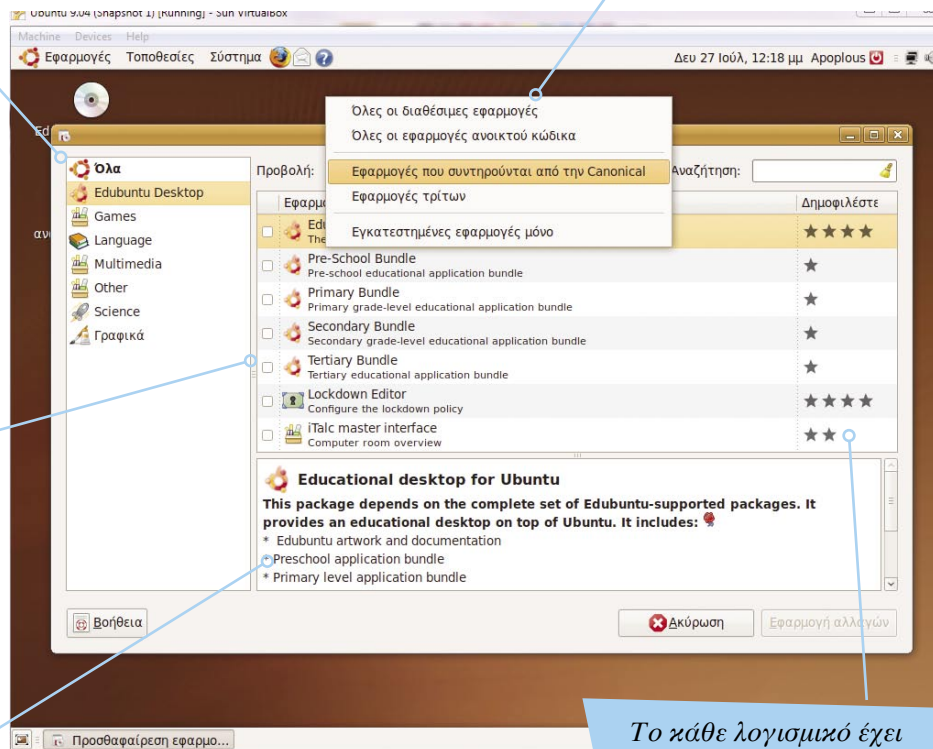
Ubuntu 9.04 (Snapshot 1) [Running] - Sun VirtualBox

Machine Devices Help

Εφαρμογές Τοποθεσίες Σύστημα

Δευ 27 Ιούλ, 12:18 μμ Apoplous

Όλες οι διαθέσιμες εφαρμογές
Όλες οι εφαρμογές ανοικτού κώδικα
Εφαρμογές που συντηρούνται από την Canonical
Εφαρμογές τρίτων
Εγκατεστημένες εφαρμογές μόνο

Όλα
Edubuntu Desktop
Games
Language
Multimedia
Other
Science
Γραφικά

Προβολή:

Αναζήτηση:

| Εφαρμο | Δημοφιλέστε |
|---|---|
| Edu The | ★★★★ |
| Pre-School Bundle Pre-school educational application bundle | ★ |
| Primary Bundle Primary grade-level educational application bundle | ★ |
| Secondary Bundle Secondary grade-level educational application bundle | ★ |
| Tertiary Bundle Tertiary educational application bundle | ★ |
| Lockdown Editor Configure the lockdown policy | ★★★★ |
| iTalc master interface Computer room overview | ★★ |

Educational desktop for Ubuntu

This package depends on the complete set of Edubuntu-supported packages. It provides an educational desktop on top of Ubuntu. It includes:

* Edubuntu artwork and documentation
* Preschool application bundle
* Primary level application bundle

Βοήθεια

Ακύρωση

Εφαρμογή αλλαγών

Προσθαφαίρεση εφαρμο...

Το κάθε λογισμικό έχει